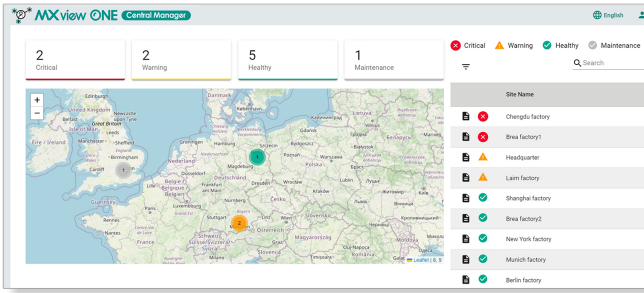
MXview ONE Central Manager

English

2
Critical

2
Warning

5
Healthy

1
Maintenance

Critical Warning Healthy Maintenance

Search

+
−

United Kingdom
Great Britain
Isle of Man
Leeds
Manchester
Éire / Ireland
Birmingham
Cardiff
London
Nederland
Hamburg
Danmark
Szczecin
Gdańsk
Magdeburg
Berlin
Poznań
Polska
Warszawa
Deutschland
Dresden
Wrocław
Kraków
Belgique / België
Frankfurt am Main
Praha
Česko
Lille
Luxembourg
Nürnberg
Paris
Stuttgart
München
Wien
Nantes
France
Schweiz/Suisse/Svizzera/Svizra
Österreich
Graz
Magyarország
Slovenija
Budapest
Cluj-Napoca
Timișoara

1
1
2

Leaflet | ©, ©

Site Name
Chengdu factory
Brea factory1
Headquarter
Lairn factory
Shanghai factory
Brea factory2
New York factory
Munich factory
Berlin factory